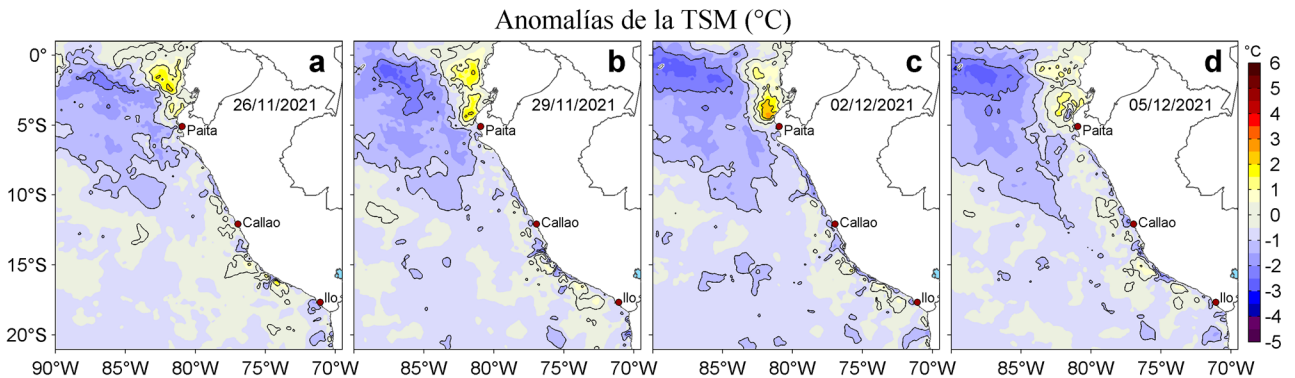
Anomalías de la TSM (°C)

0°
5°S
10°S
15°S
20°S

a
26/11/2021
Paita
Callao
Ilo

b
29/11/2021
Paita
Callao
Ilo

c
02/12/2021
Paita
Callao
Ilo

d
05/12/2021
Paita
Callao
Ilo

90°W 85°W 80°W 75°W 70°W
85°W 80°W 75°W 70°W
85°W 80°W 75°W 70°W
85°W 80°W 75°W 70°W

°C
6
5
4
3
2
1
0
-1
-2
-3
-4
-5